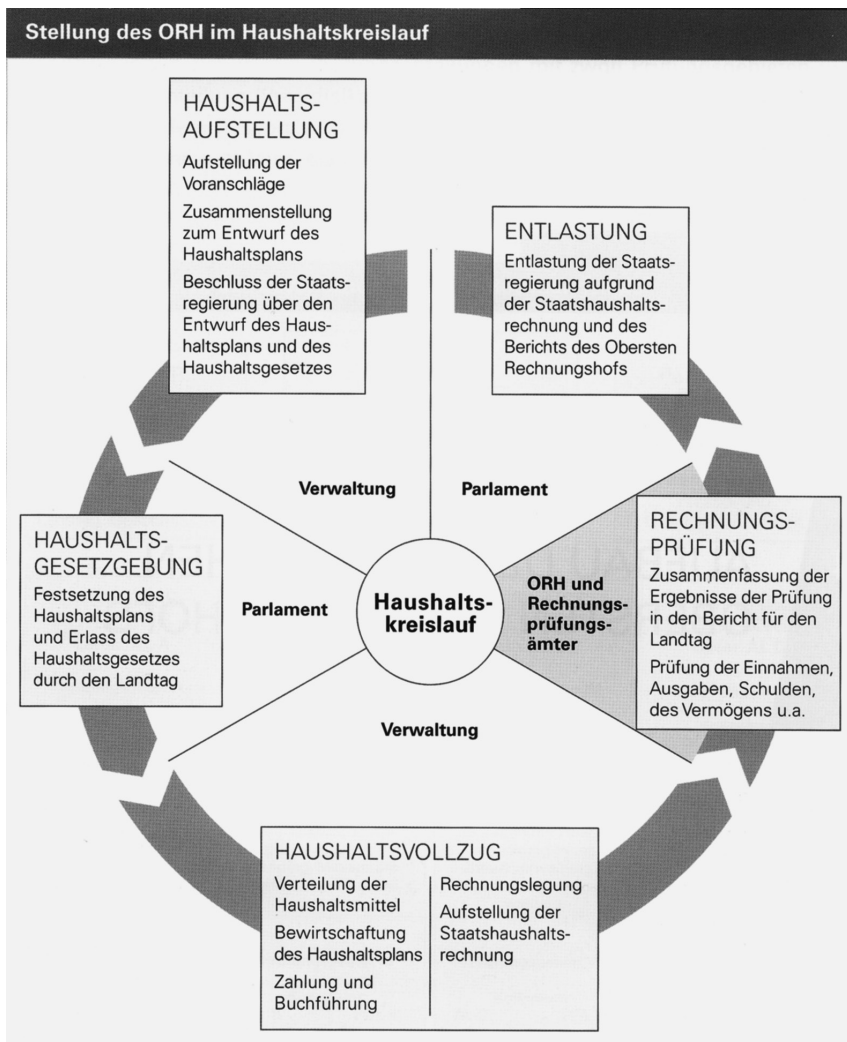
Stellung des ORH im Haushaltskreislauf

HAUSHALTS-AUFSTELLUNG
Aufstellung der Voranschläge
Zusammenstellung zum Entwurf des Haushaltsplans
Beschluss der Staatsregierung über den Entwurf des Haushaltsplans und des Haushaltsgesetzes

ENTLASTUNG
Entlastung der Staatsregierung aufgrund der Staatshaushaltsrechnung und des Berichts des Obersten Rechnungshofs

Verwaltung

Parlament

HAUSHALTS-GESETZGEBUNG
Festsetzung des Haushaltsplans und Erlass des Haushaltsgesetzes durch den Landtag

Parlament

Haushaltskreislauf

ORH und Rechnungsprüfungsämter

RECHNUNGS-PRÜFUNG
Zusammenfassung der Ergebnisse der Prüfung in den Bericht für den Landtag
Prüfung der Einnahmen, Ausgaben, Schulden, des Vermögens u.a.

Verwaltung

HAUSHALTSVOLLZUG
Verteilung der Haushaltsmittel
Bewirtschaftung des Haushaltsplans
Zahlung und Buchführung

Rechnungslegung
Aufstellung der Staatshaushaltsrechnung